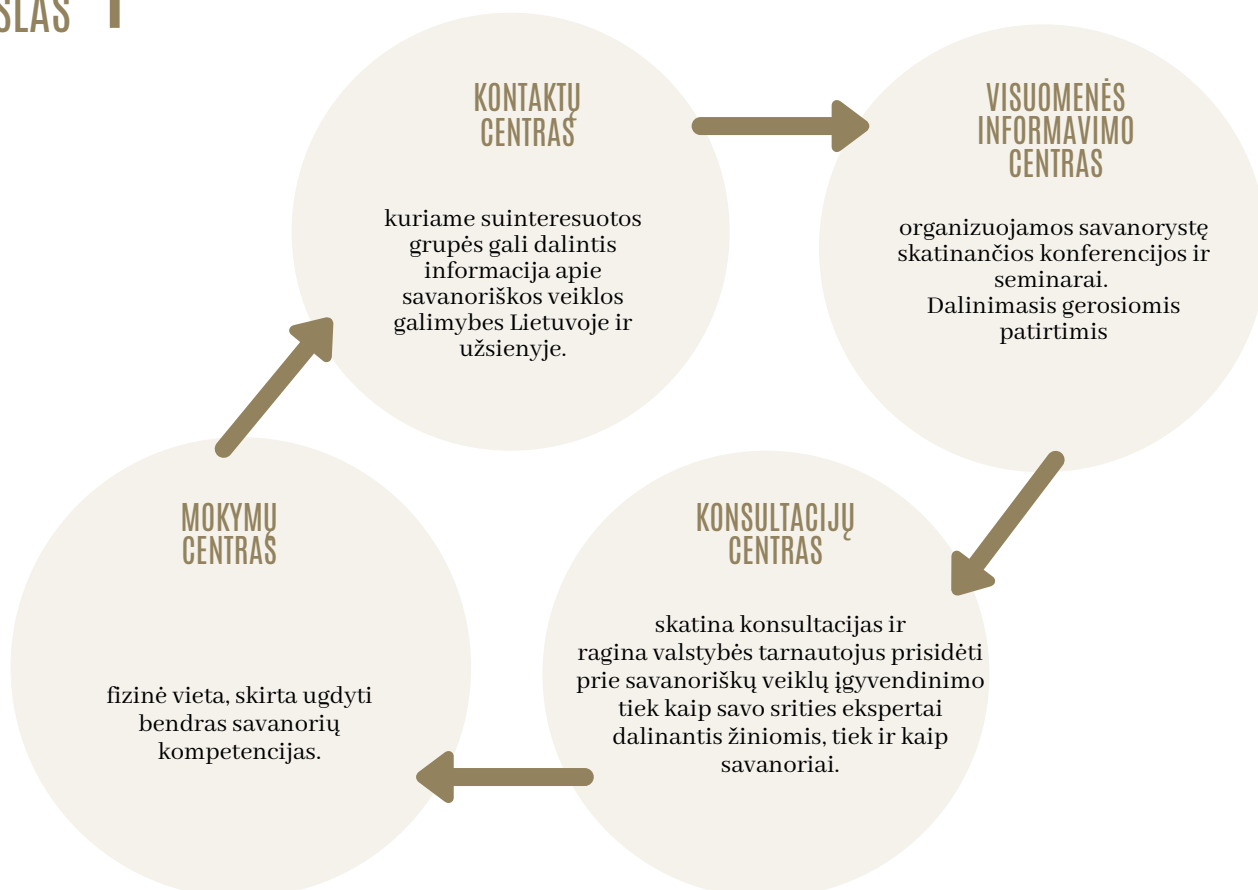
SLAS

KONTAKTŲ CENTRAS

kuriame suinteresuotos grupės gali dalintis informacija apie savanoriškos veiklos galimybes Lietuvoje ir užsienyje.

VISUOMENĖS INFORMAVIMO CENTRAS

organizuojamos savanorystę skatinančios konferencijos ir seminarai.
Dalinimasis gerosiomis patirtimis

MOKYMŲ CENTRAS

fizinė vieta, skirta ugdyti bendras savanorių kompetencijas.

KONSULTACIJŲ CENTRAS

skatina konsultacijas ir ragina valstybės tarnautojus prisidėti prie savanoriškų veiklų įgyvendinimo tiek kaip savo srities ekspertai dalinantis žiniomis, tiek ir kaip savanoriai.